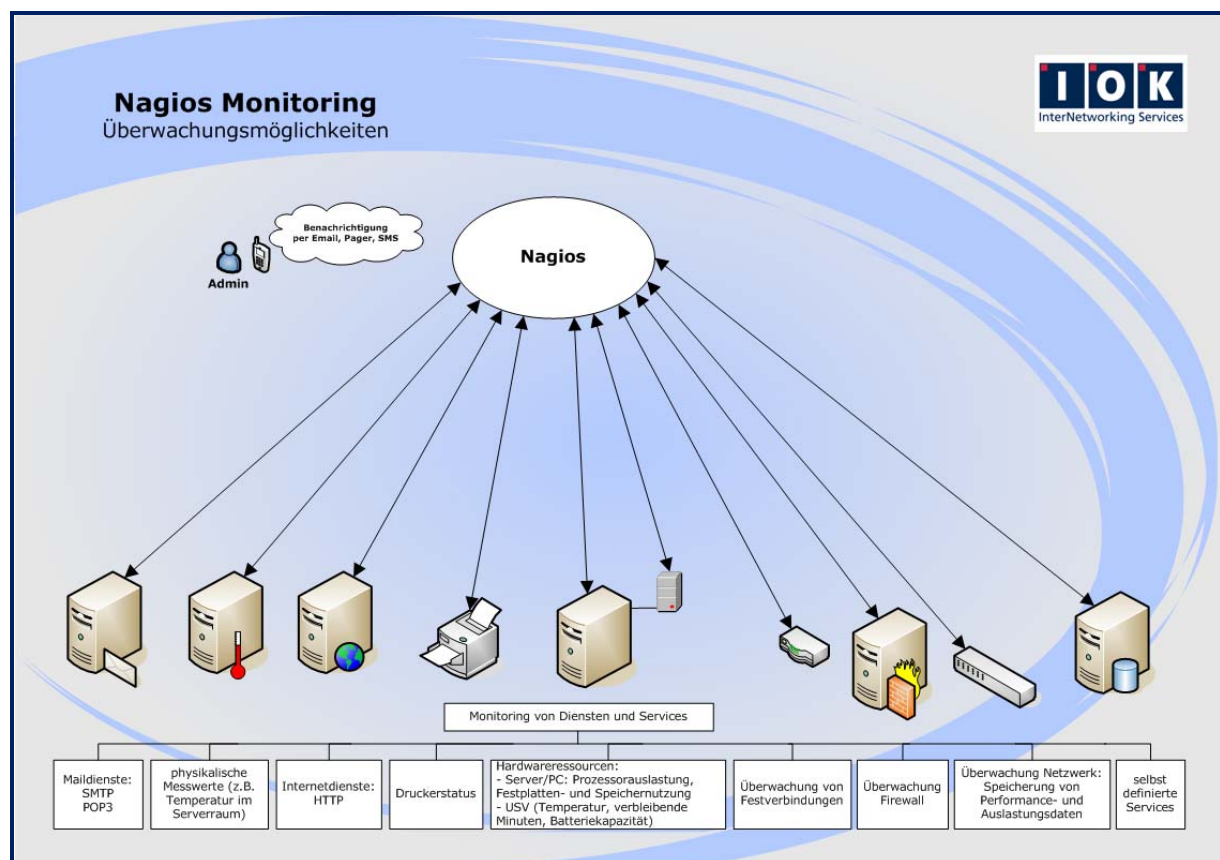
Nagios Monitoring
Überwachungsmöglichkeiten

IOK
InterNetworking Services

Benachrichtigung per Email, Pager, SMS

Admin

Nagios

Monitoring von Diensten und Services

Maildienste: SMTP POP3

physikalische Messwerte (z.B. Temperatur im Serverraum)

Internetdienste: HTTP

Druckerstatus

Hardwareressourcen:
- Server/PC: Prozessorauslastung, Festplatten- und Speichernutzung
- USV (Temperatur, verbleibende Minuten, Batteriekapazität)

Überwachung von Festverbindungen

Überwachung Firewall

Überwachung Netzwerk: Speicherung von Performance- und Auslastungsdaten

selbst definierte Services